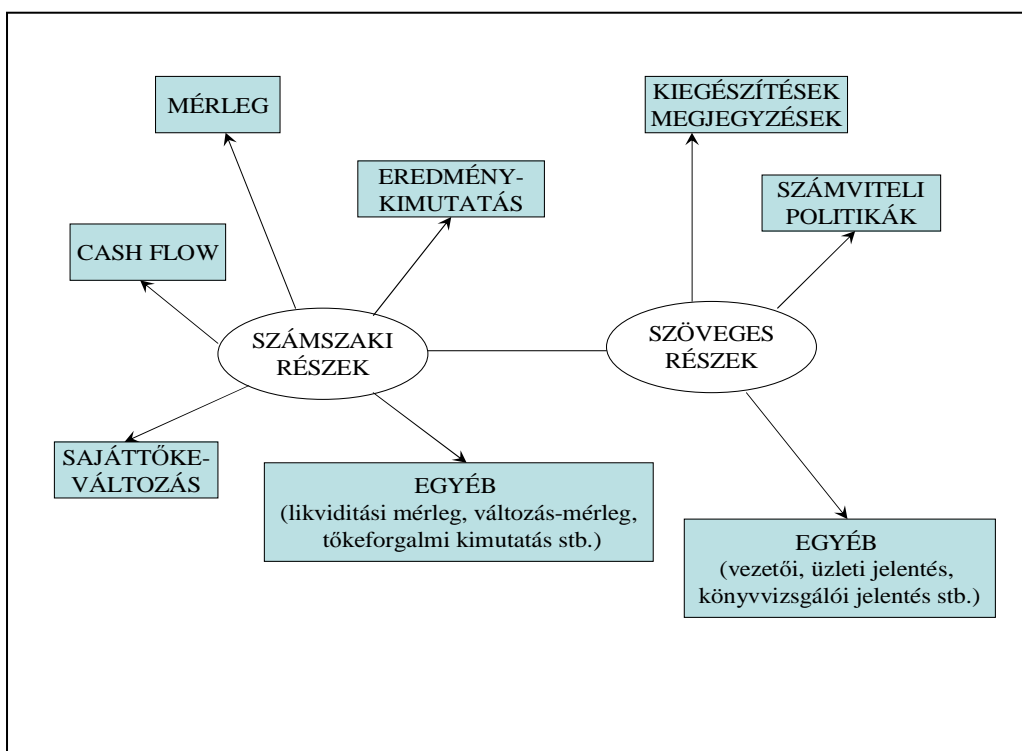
MÉRLEG

EREDMÉNY-KIMUTATÁS

CASH FLOW

SZÁMSZAKI RÉSZEK

SAJÁTTŐKE-VÁLTOZÁS

EGYÉB
(likviditási mérleg, változás-mérleg, tőkeforgalmi kimutatás stb.)

KIEGÉSZÍTÉSEK MEGJEGYZÉSEK

SZÁMVITELI POLITIKÁK

SZÖVEGES RÉSZEK

EGYÉB
(vezetői, üzleti jelentés, könyvvizsgálói jelentés stb.)